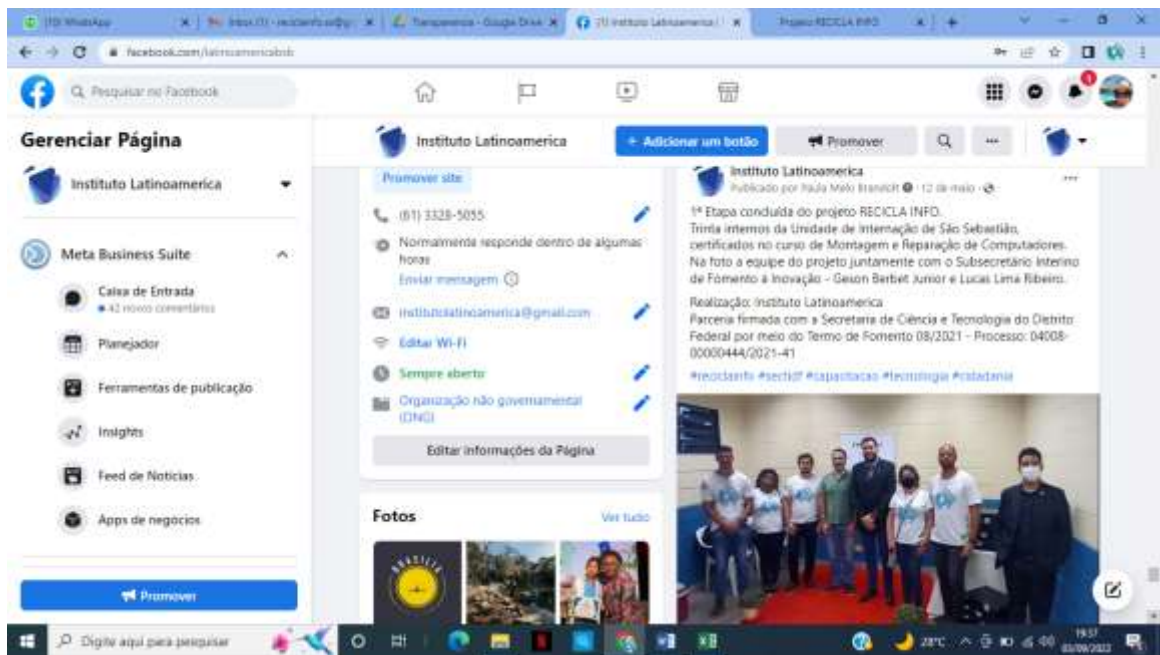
(73) WhatsApp | Inbox (1) - reciclainfo.io@g... | Transparencia - Google Drive | (7) Instituto Latinoamerica | Projeto RECICLA INFO

facebook.com/latinoamericabsb

Q Pesquisar no Facebook

Gerenciar Página

Instituto Latinoamerica

Meta Business Suite

Caixa de Entrada
42 novos comentários

Planejador

Ferramentas de publicação

Insights

Feed de Notícias

Apps de negócios

Promover

Instituto Latinoamerica

+ Adicionar um botão

Promover

Promover site

(61) 3328-5055

Normalmente responde dentro de algumas horas

Enviar mensagem

institutolatinoamerica@gmail.com

Editar Wi-Fi

Sempre aberto

Organização não governamental (ONG)

Editar informações da Página

Fotos

Ver tudo

Instituto Latinoamerica
Publicado por Paula Melo Branicht · 12 de maio ·

1ª Etapa concluída do projeto RECICLA INFO.
Trinta internos da Unidade de Internação de São Sebastião, certificados no curso de Montagem e Reparação de Computadores.
Na foto a equipe do projeto juntamente com o Subsecretário Interino de Fomento à Inovação - Geson Berbet Junior e Lucas Lima Ribeiro.

Realização: Instituto Latinoamerica
Parceria firmada com a Secretaria de Ciência e Tecnologia do Distrito Federal por meio do Termo de Fomento 08/2021 - Processo: 04008-00000444/2021-41

#reciclainfo #sectidf #capacitacao #tecnologia #cidadania

Digite aqui para pesquisar

28°C

19:57
03/06/2022